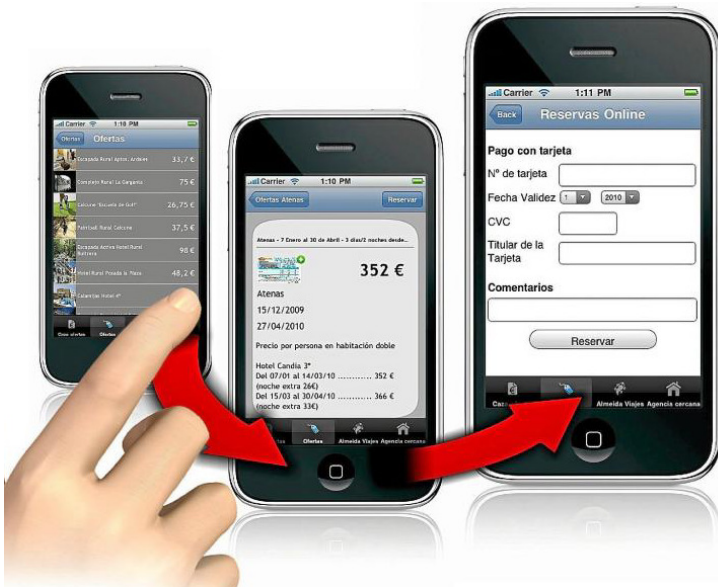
Carrier 1:10 PM
Ofertas Ofertas
Escapada Rural Aptos. Ardales 33,7 €
Complejo Rural La Garganta 75 €
Escapada "Escuela de Golf" 26,75 €
Fabrica Rural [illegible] 37,5 €
Escapada Activa Hotel Rural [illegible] 98 €
Hotel Rural Posada la Plaza 48,2 €
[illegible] Hotel 4* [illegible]
Gran ofertas Ofertas

Carrier 1:10 PM
Ofertas Atenas Reservar
Atenas - 7 Enero al 30 de Abril - 3 días/2 noches desde...
352 €
Atenas
15/12/2009
27/04/2010
Precio por persona en habitación doble
Hotel Candia 3*
Del 07/01 al 14/03/10 ........... 352 €
(noche extra 26€)
Del 15/03 al 30/04/10 ........... 366 €
(noche extra 33€)
Ofertas Almeida Viajes Agencia cercana

Carrier 1:11 PM
Back Reservas Online
Pago con tarjeta
Nº de tarjeta
Fecha Validez 1 2010
CVC
Titular de la Tarjeta
Comentarios
Reservar
Ca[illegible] Almeida Viajes Agencia cercana